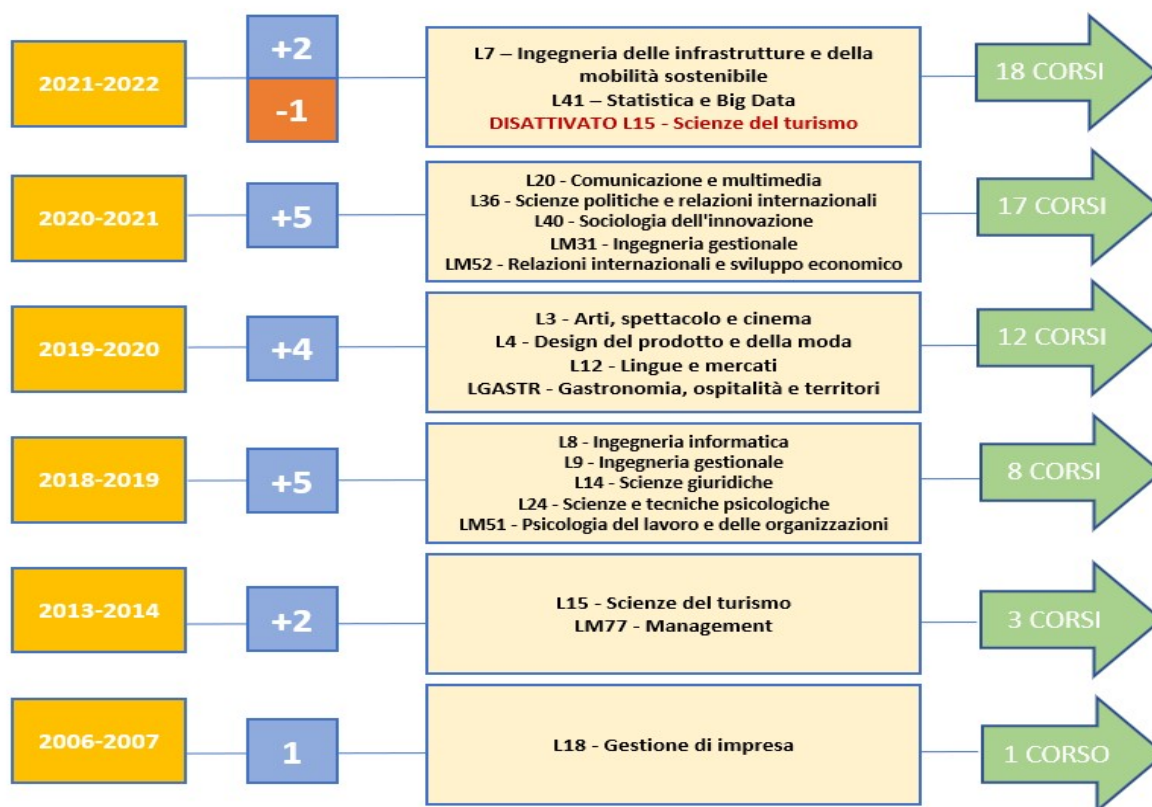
2021-2022

+2

-1

L7 – Ingegneria delle infrastrutture e della mobilità sostenibile
L41 – Statistica e Big Data
DISATTIVATO L15 - Scienze del turismo

18 CORSI

2020-2021

+5

L20 - Comunicazione e multimedia
L36 - Scienze politiche e relazioni internazionali
L40 - Sociologia dell'innovazione
LM31 - Ingegneria gestionale
LM52 - Relazioni internazionali e sviluppo economico

17 CORSI

2019-2020

+4

L3 - Arti, spettacolo e cinema
L4 - Design del prodotto e della moda
L12 - Lingue e mercati
LGASTR - Gastronomia, ospitalità e territori

12 CORSI

2018-2019

+5

L8 - Ingegneria informatica
L9 - Ingegneria gestionale
L14 - Scienze giuridiche
L24 - Scienze e tecniche psicologiche
LM51 - Psicologia del lavoro e delle organizzazioni

8 CORSI

2013-2014

+2

L15 - Scienze del turismo
LM77 - Management

3 CORSI

2006-2007

1

L18 - Gestione di impresa

1 CORSO